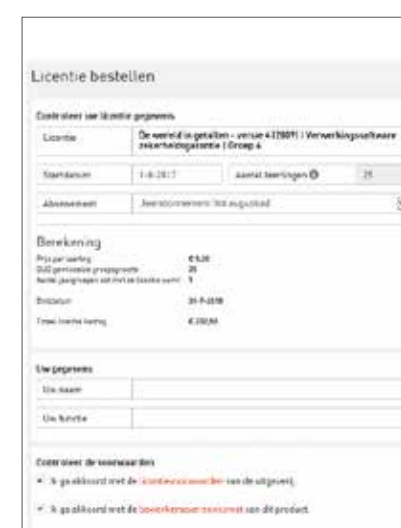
Licentie bestellen

Controleer uw licentie gegevens

| Licentie | De wereld in getallen - versie 4 (2009) \| Verwerkingssoftware zekerheidsgarantie \| Groep 4 | | |
|---|---|---|---|
| Startdatum | 1-8-2017 | Aantal leerlingen | 25 |
| Abonnement | Jaarabonnement tot augustus | | |

Berekening

Prijs per leerling €5,00
DUO gemiddelde groepsgrootte 25
Aantal jaargroepen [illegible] 1

Einddatum 31-7-2018

Totaal licentie bedrag € 200,00

Uw gegevens

Uw naam

Uw functie

Controleer de voorwaarden

Ik ga akkoord met de licentievoorwaarden van de uitgeverij.

Ik ga akkoord met de bewerkersovereenkomst van dit product.